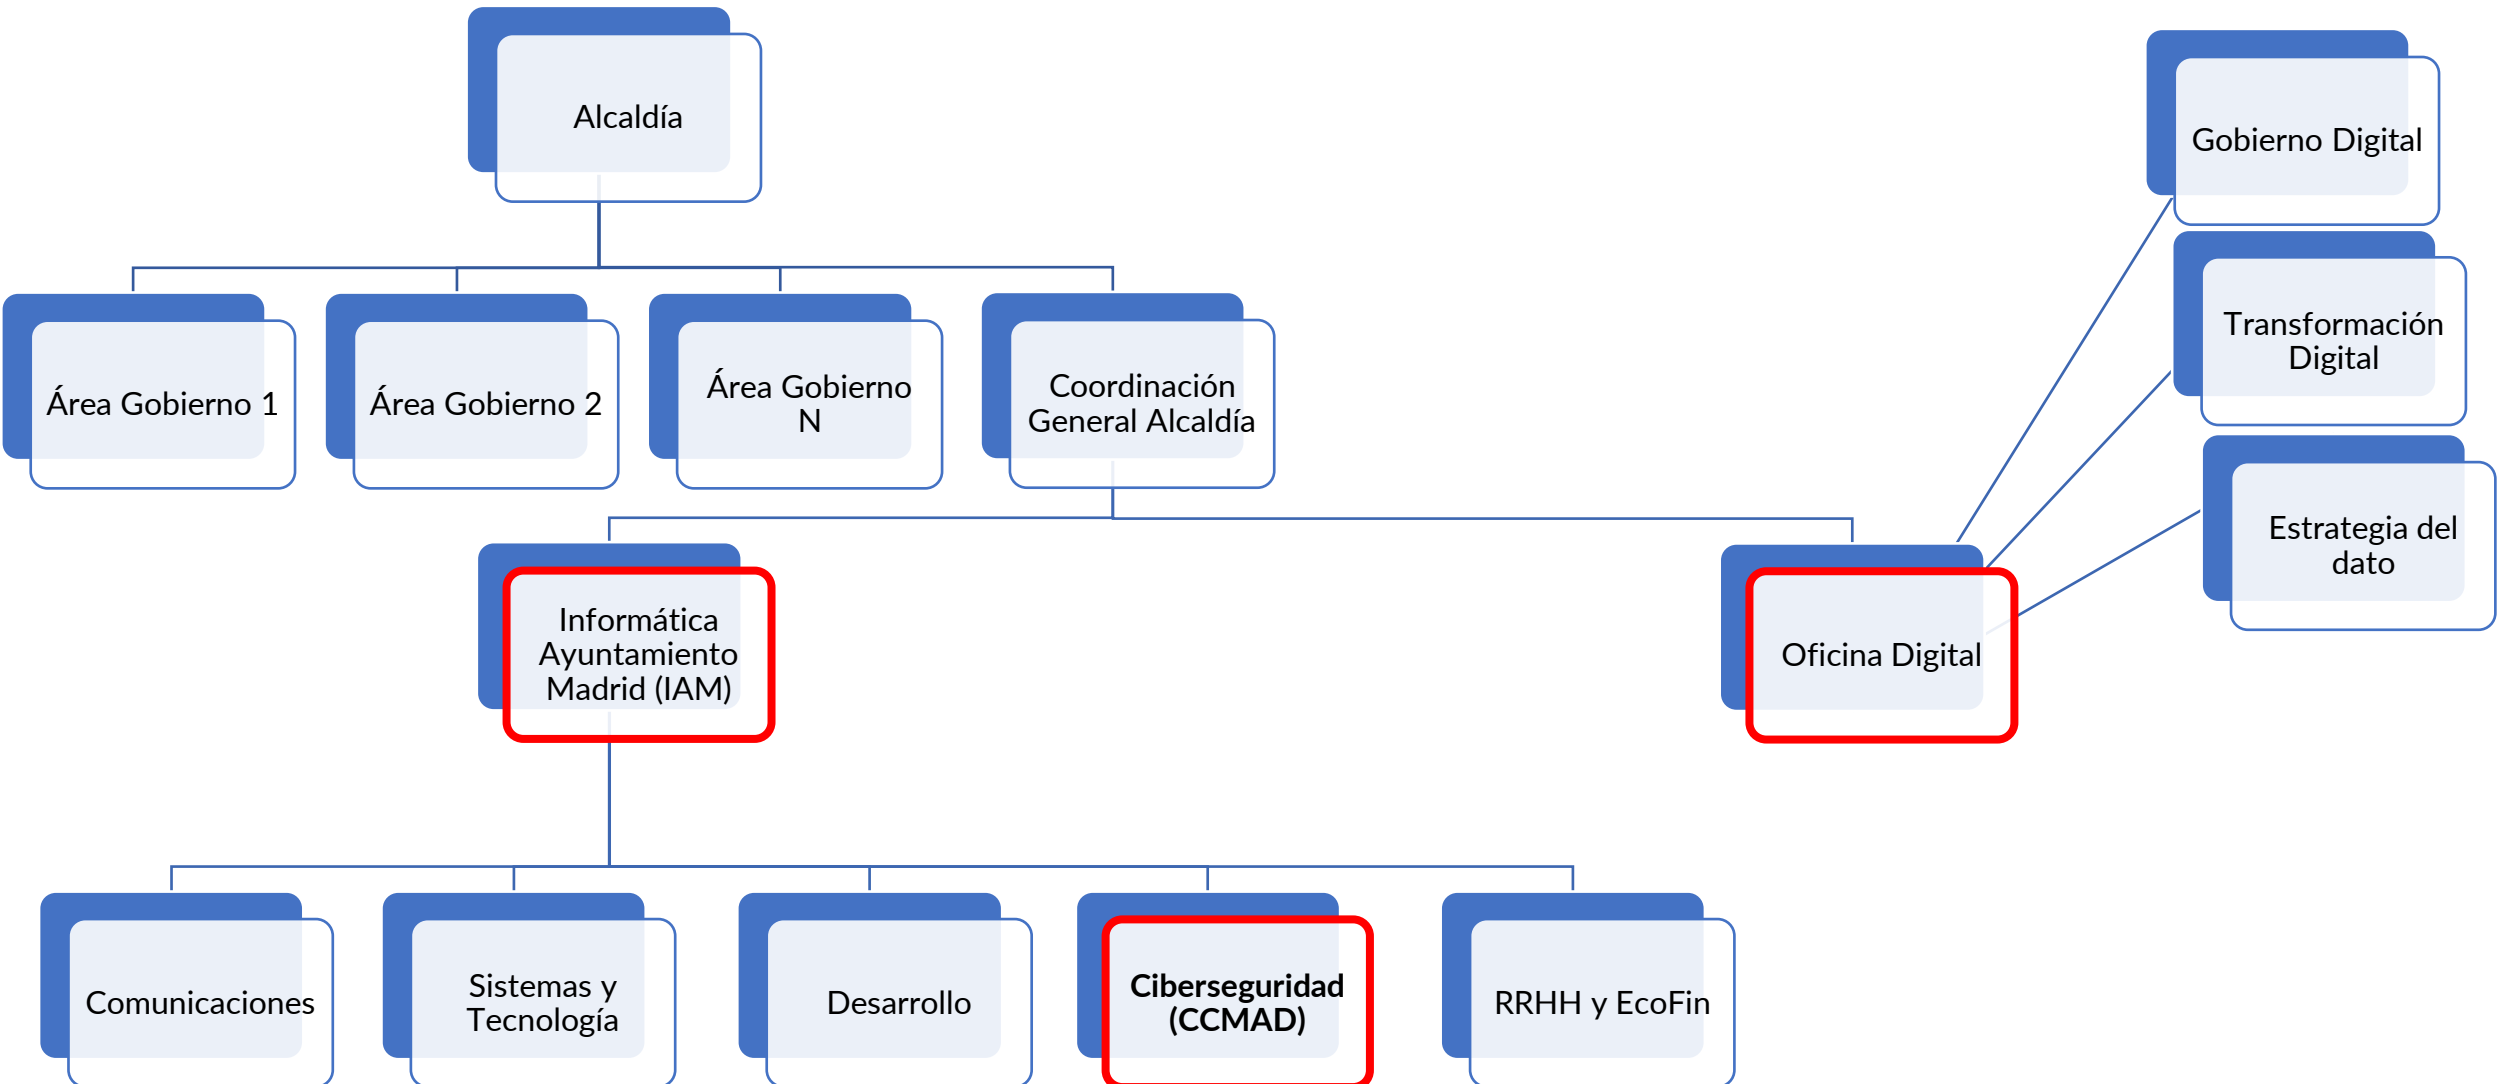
Alcaldía

Área Gobierno 1

Área Gobierno 2

Área Gobierno N

Coordinación General Alcaldía

Gobierno Digital

Transformación Digital

Estrategia del dato

Informática Ayuntamiento Madrid (IAM)

Oficina Digital

Comunicaciones

Sistemas y Tecnología

Desarrollo

Ciberseguridad (CCMAD)

RRHH y EcoFin